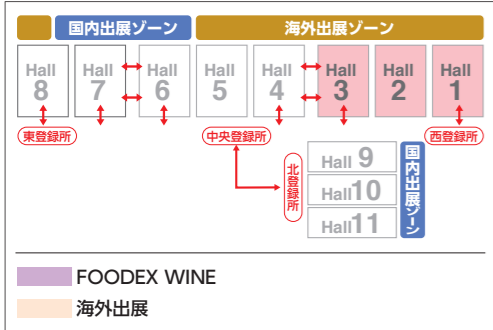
国内出展ゾーン

海外出展ゾーン

Hall 8

Hall 7

Hall 6

Hall 5

Hall 4

Hall 3

Hall 2

Hall 1

東登録所

中央登録所

西登録所

北登録所

Hall 9

Hall 10

Hall 11

国内出展ゾーン

FOODEX WINE

海外出展